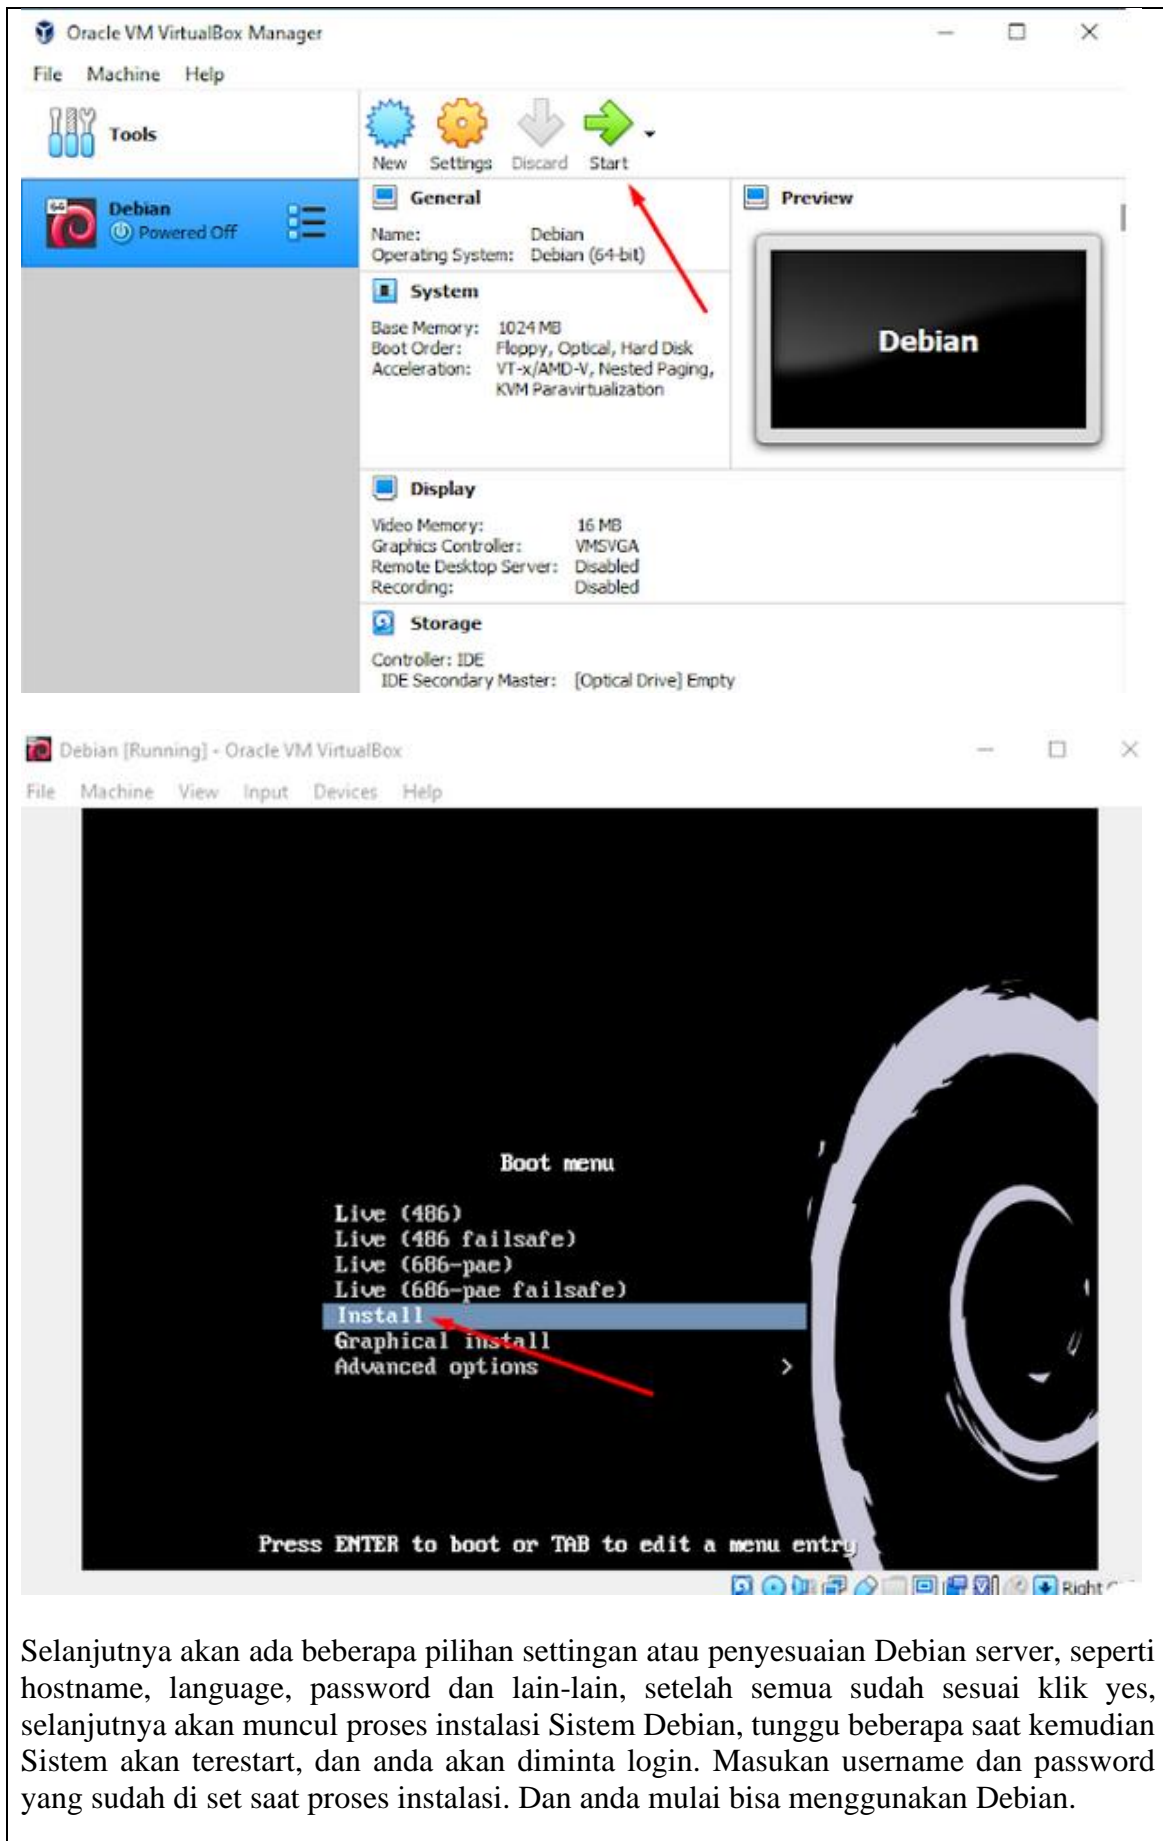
Oracle VM VirtualBox Manager

File Machine Help

Tools

New Settings Discard Start

Debian
Powered Off

General

Name: Debian
Operating System: Debian (64-bit)

System

Base Memory: 1024 MB
Boot Order: Floppy, Optical, Hard Disk
Acceleration: VT-x/AMD-V, Nested Paging, KVM Paravirtualization

Preview

Debian

Display

Video Memory: 16 MB
Graphics Controller: VMSVGA
Remote Desktop Server: Disabled
Recording: Disabled

Storage

Controller: IDE
IDE Secondary Master: [Optical Drive] Empty

Debian [Running] - Oracle VM VirtualBox

File Machine View Input Devices Help

Boot menu

Live (486)
Live (486 failsafe)
Live (686-pae)
Live (686-pae failsafe)
Install
Graphical install
Advanced options >

Press ENTER to boot or TAB to edit a menu entry

Right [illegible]

Selanjutnya akan ada beberapa pilihan settingan atau penyesuaian Debian server, seperti hostname, language, password dan lain-lain, setelah semua sudah sesuai klik yes, selanjutnya akan muncul proses instalasi Sistem Debian, tunggu beberapa saat kemudian Sistem akan terestart, dan anda akan diminta login. Masukan username dan password yang sudah di set saat proses instalasi. Dan anda mulai bisa menggunakan Debian.